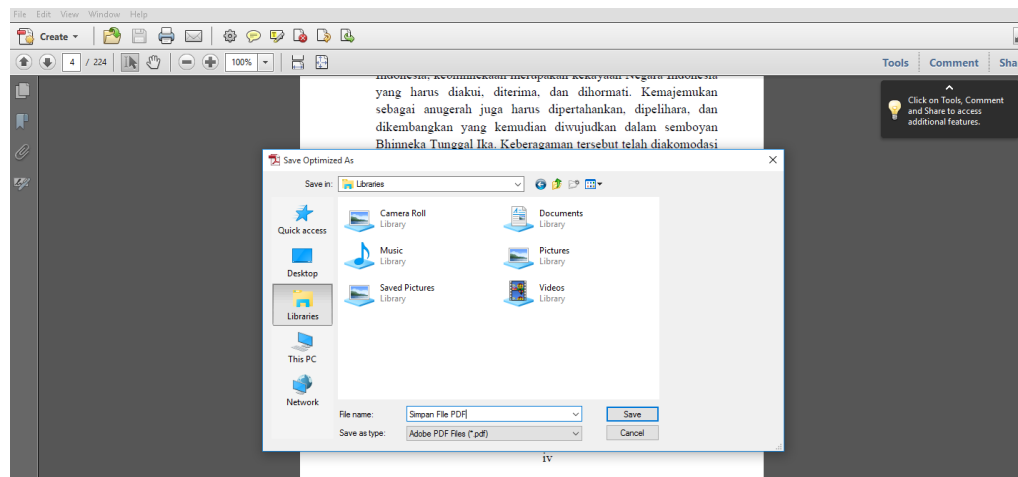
File Edit View Window Help

Create

4 / 224

100%

Tools Comment Sha

Click on Tools, Comment and Share to access additional features.

Indonesia, keinfinekaan merupakan kekayaan Negara Indonesia yang harus diakui, diterima, dan dihormati. Kemajemukan sebagai anugerah juga harus dipertahankan, dipelihara, dan dikembangkan yang kemudian diwujudkan dalam semboyan Bhinneka Tunggal Ika. Keberagaman tersebut telah diakomodasi

Save Optimized As

Save in: Libraries

Quick access

Desktop

Libraries

This PC

Network

Camera Roll
Library

Documents
Library

Music
Library

Pictures
Library

Saved Pictures
Library

Videos
Library

File name: Simpan File PDF

Save as type: Adobe PDF Files (*.pdf)

Save

Cancel

iv